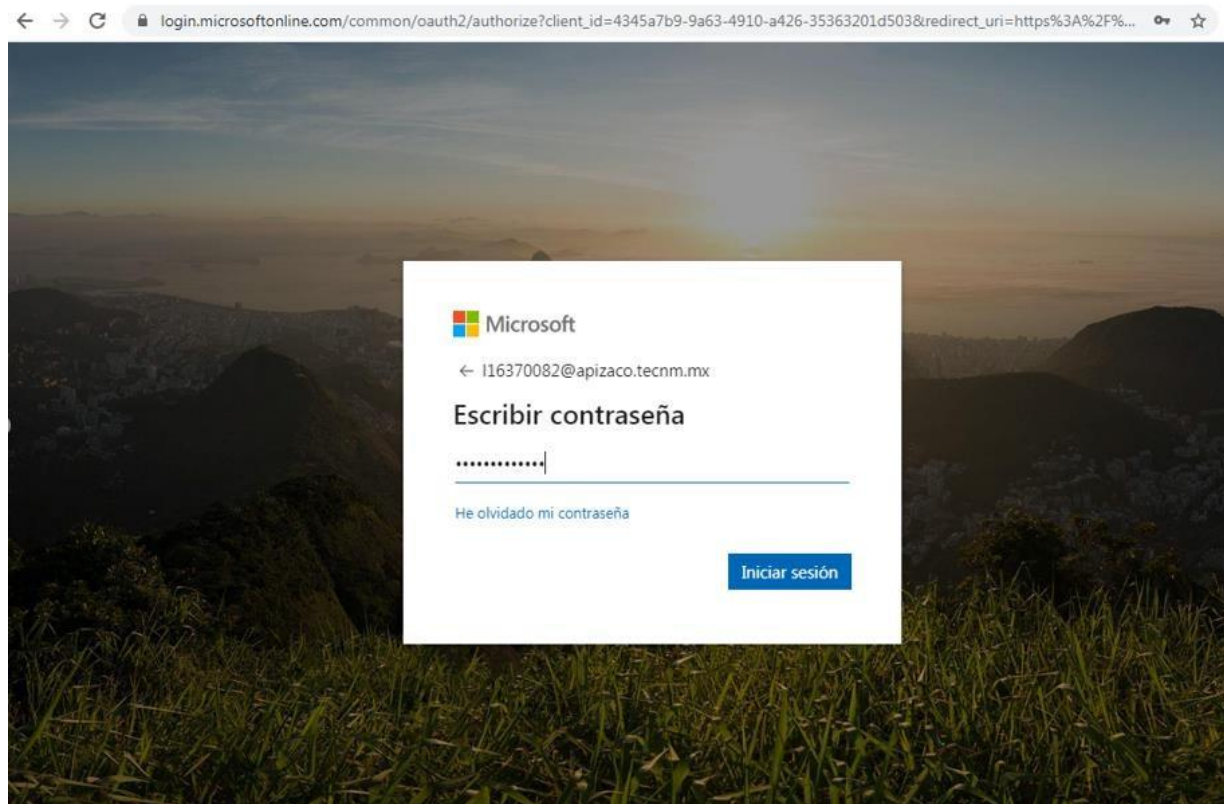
login.microsoftonline.com/common/oauth2/authorize?client_id=4345a7b9-9a63-4910-a426-35363201d503&redirect_uri=https%3A%2F%...

Microsoft

← l16370082@apizaco.tecnm.mx

Escribir contraseña

•••••••••••••

He olvidado mi contraseña

Iniciar sesión